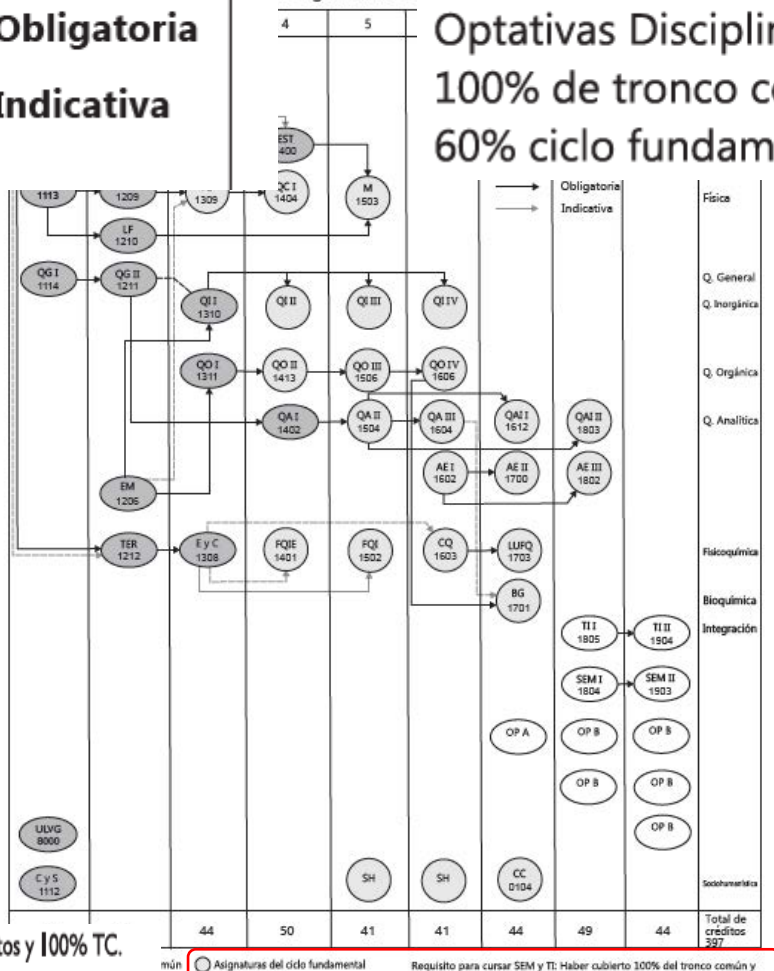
Obligatoria

Indicativa

4 5

Optativas Disciplin
100% de tronco c
60% ciclo fundam

Obligatoria
Indicativa

EST 1400

1113 1209 1309 QC I 1404 M 1503 Física

LF 1210

QG I 1114 QG II 1211 Q. General

QI I 1310 QI II QI III QI IV Q. Inorgánica

QO I 1311 QO II 1413 QO III 1506 QO IV 1606 Q. Orgánica

QA I 1402 QA II 1504 QA III 1604 QAI I 1612 QAI II 1803 Q. Analítica

AE I 1602 AE II 1700 AE III 1802

EM 1206

TER 1212 E y C 1308 FQIE 1401 FQI 1502 CQ 1603 LUFQ 1703 Fisicoquímica

BG 1701 Bioquímica

TI I 1805 TI II 1904 Integración

SEM I 1804 SEM II 1903

OP A OP B OP B

OP B OP B

OP B

ULVG 8000

C y S 1112 SH SH CC 0104 Sociohumanística

44 50 41 41 44 49 44 Total de créditos 397

tos y 100% TC.

mún Asignaturas del ciclo fundamental

Requisito para cursar SEM y TI: Haber cubierto 100% del tronco común y